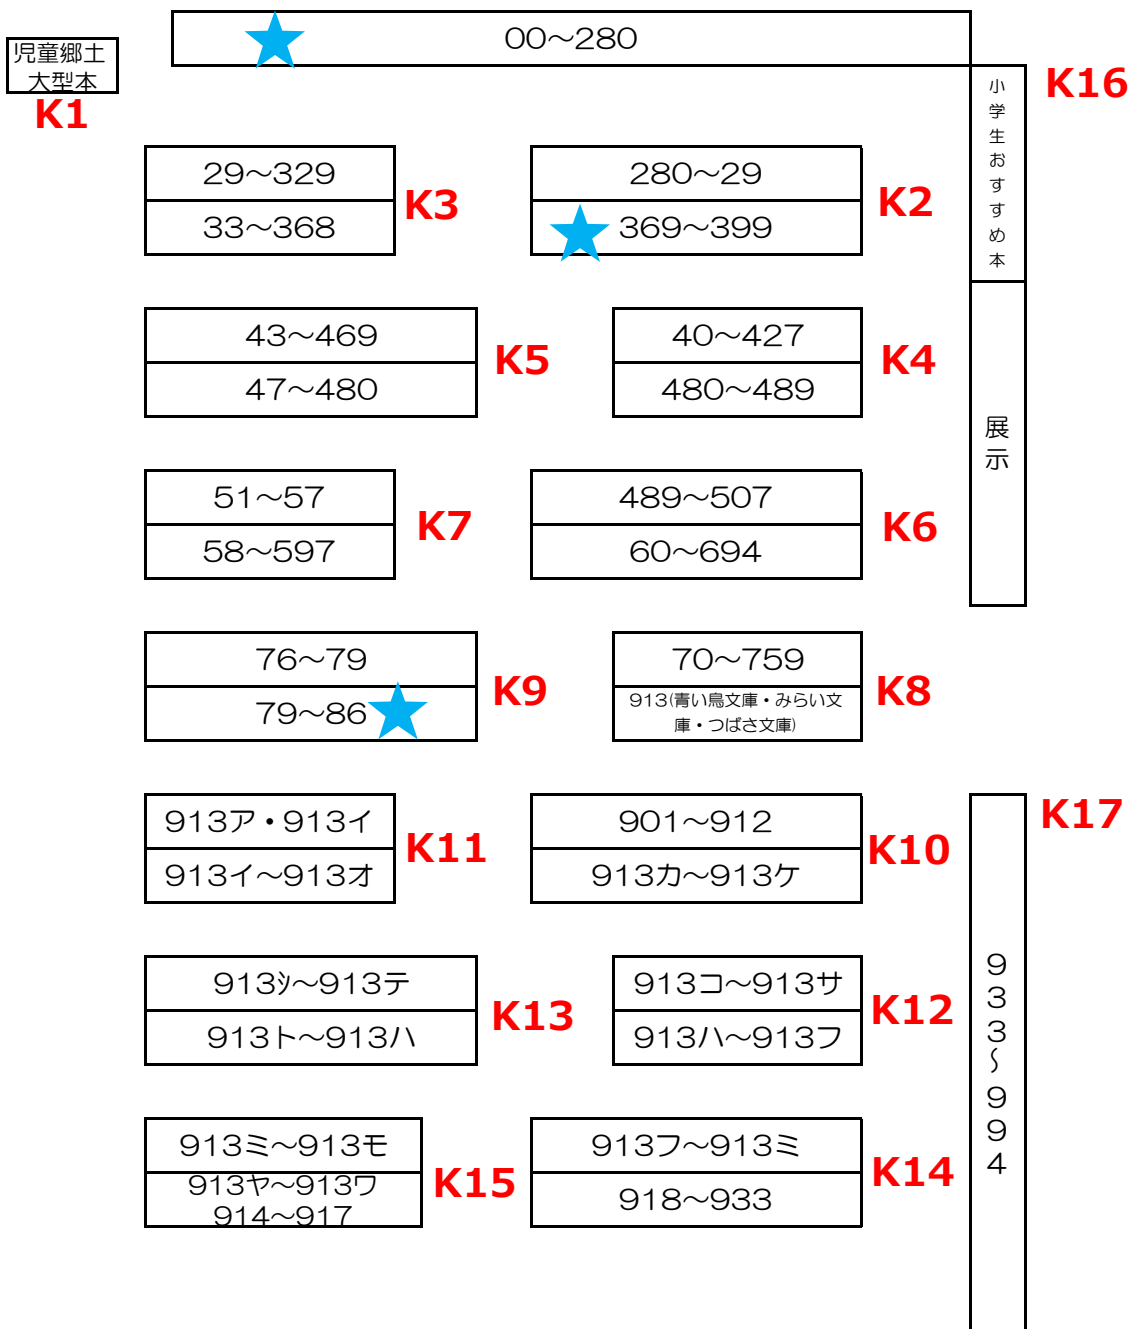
児童郷土
大型本
K1

00～280

小学生おすすめ本
K16

29～329
33～368
K3

280～29
369～399
K2

43～469
47～480
K5

40～427
480～489
K4

展示

51～57
58～597
K7

489～507
60～694
K6

76～79
79～86
K9

70～759
913(青い鳥文庫・みらい文庫・つばさ文庫)
K8

913ア・913イ
913イ～913オ
K11

901～912
913カ～913ケ
K10

K17
933～994

913ｼ～913テ
913ト～913ハ
K13

913コ～913サ
913ハ～913フ
K12

913ミ～913モ
913ヤ～913ワ
914～917
K15

913フ～913ミ
918～933
K14